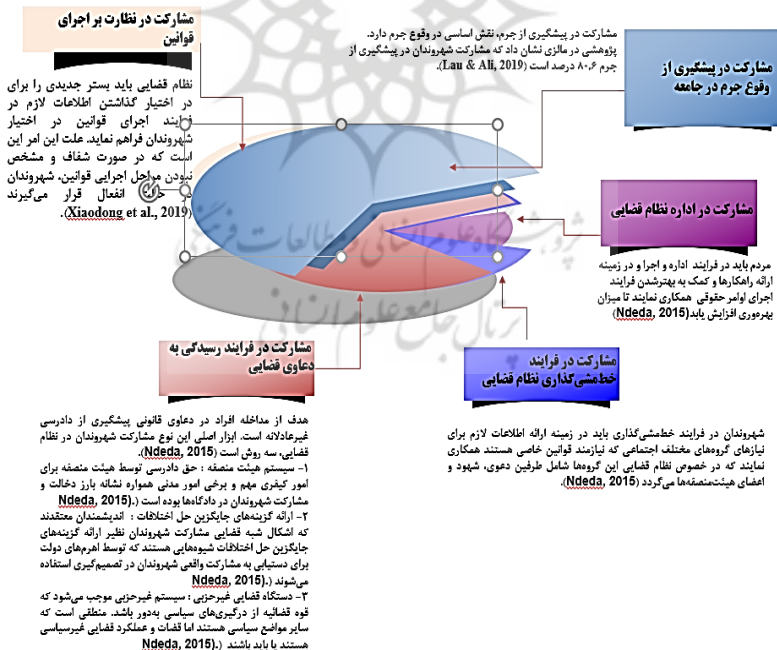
مشارکت در نظارت بر اجرای قوانین

نظام قضایی باید بستر جدیدی را برای در اختیار گذاشتن اطلاعات لازم در فرایند اجرای قوانین در اختیار شهروندان فراهم نماید. علت این امر این است که در صورت شفاف و مشخص نبودن مراحل اجرایی قوانین، شهروندان حالت انفعال قرار می‌گیرند (Xiaodong et al., 2019).

مشارکت در پیشگیری از جرم، نقش اساسی در وقوع جرم دارد. پژوهشی در مالزی نشان داد که مشارکت شهروندان در پیشگیری از جرم ۸۰.۶ درصد است (Lau & Ali, 2019).

مشارکت در پیشگیری از وقوع جرم در جامعه

مشارکت در اداره نظام قضایی

مردم باید در فرایند اداره و اجرا و در زمینه ارائه راهکارها و کمک به بهترشدن فرایند اجرای اوامر حقوقی همکاری نمایند تا میزان بهره‌وری افزایش یابد(Ndeda, 2015)

مشارکت در فرایند رسیدگی به دعاوی قضایی

مشارکت در فرایند خط‌مشی‌گذاری نظام قضایی

هدف از مداخله افراد در دعاوی قانونی پیشگیری از دادرسی غیرعادلانه است. ابزار اصلی این نوع مشارکت شهروندان در نظام قضایی، سه روش است (Ndeda, 2015).
۱- سیستم هیئت منصفه : حق دادرسی توسط هیئت منصفه برای امور کیفری مهم و برخی امور مدنی همواره نشانه بارز دخالت و مشارکت شهروندان در دادگاه‌ها بوده است (Ndeda, 2015).
۲- ارائه گزینه‌های جایگزین حل اختلافات : اندیشمندان معتقدند که اشکال شبه قضایی مشارکت شهروندان نظیر ارائه گزینه‌های جایگزین حل اختلافات شیوه‌هایی هستند که توسط اهرم‌های دولت برای دستیابی به مشارکت واقعی شهروندان در تصمیم‌گیری استفاده می‌شوند (Ndeda, 2015).
۳- دستگاه قضایی غیرحزبی : سیستم غیرحزبی موجب می‌شود که قوه قضائیه از درگیری‌های سیاسی به‌دور باشد. منطقی است که سایر مواضع سیاسی هستند اما قضات و عملکرد قضایی غیرسیاسی هستند یا باید باشند (Ndeda, 2015).

شهروندان در فرایند خط‌مشی‌گذاری باید در زمینه ارائه اطلاعات لازم برای نیازهای گروه‌های مختلف اجتماعی که نیازمند قوانین خاصی هستند همکاری نمایند که در خصوص نظام قضایی این گروه‌ها شامل طرفین دعوی، شهود و اعضای هیئت‌منصفه‌ها می‌گردد (Ndeda, 2015).